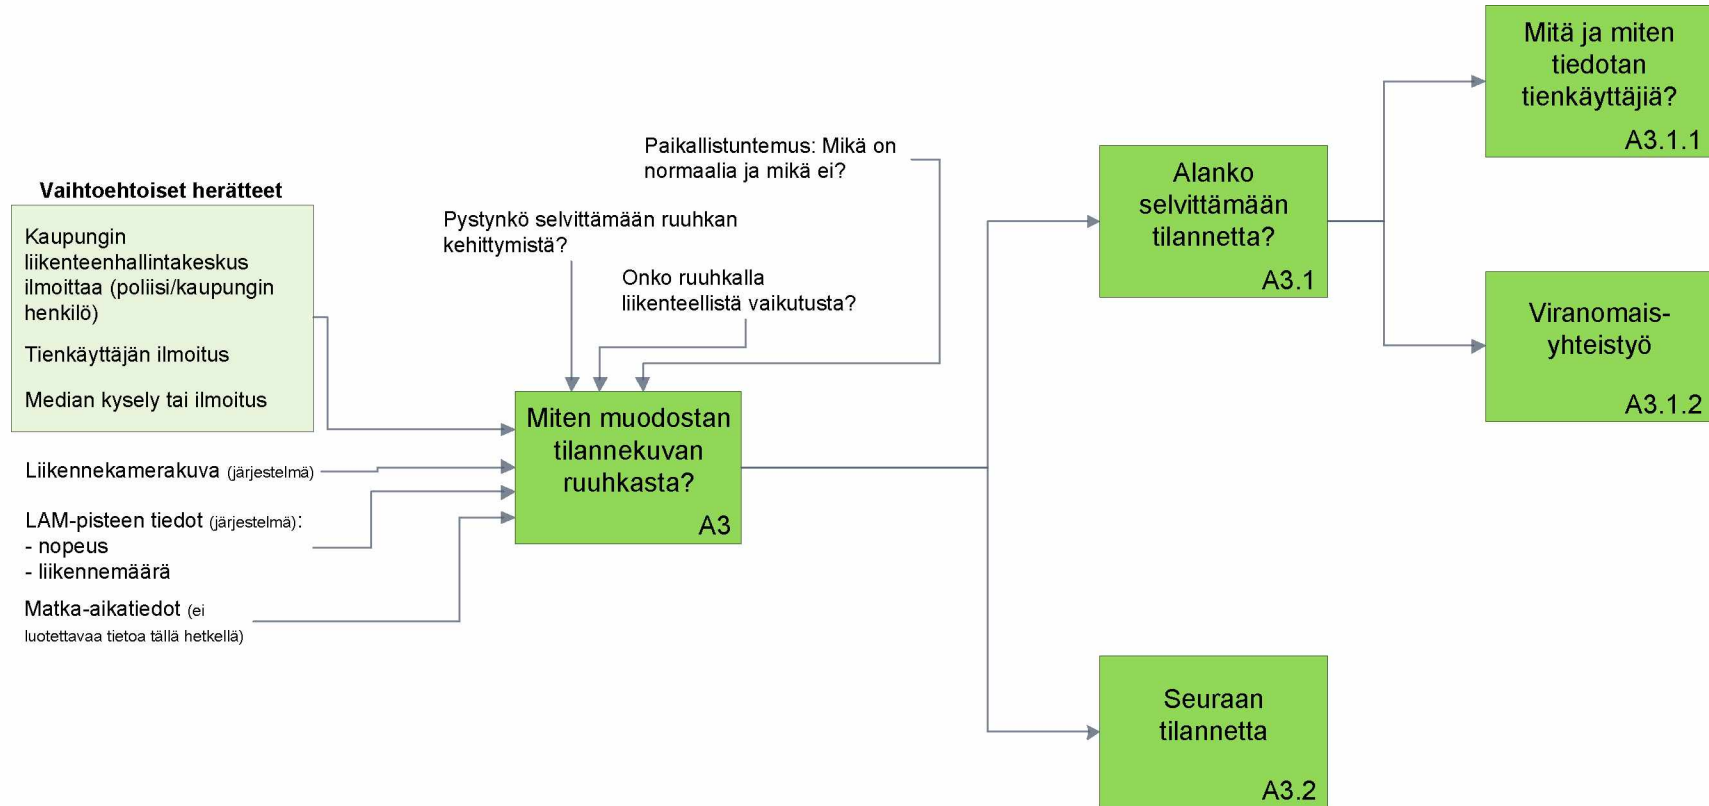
Vaihtoehtoiset herätteet

Kaupungin liikenteenhallintakeskus ilmoittaa (poliisi/kaupungin henkilö)

Tienkäyttäjän ilmoitus

Median kysely tai ilmoitus

Liikennekamerakuva (järjestelmä)

LAM-pisteen tiedot (järjestelmä):
- nopeus
- liikennemäärä

Matka-aikatiedot (ei luotettavaa tietoa tällä hetkellä)

Pystynkö selvittämään ruuhkan kehittymistä?

Onko ruuhkalla liikenteellistä vaikutusta?

Paikallistuntemus: Mikä on normaalia ja mikä ei?

Miten muodostan tilannekuvan ruuhkasta?
A3

Alanko selvittämään tilannetta?
A3.1

Seuraan tilannetta
A3.2

Mitä ja miten tiedotan tienkäyttäjiä?
A3.1.1

Viranomais-yhteistyö
A3.1.2